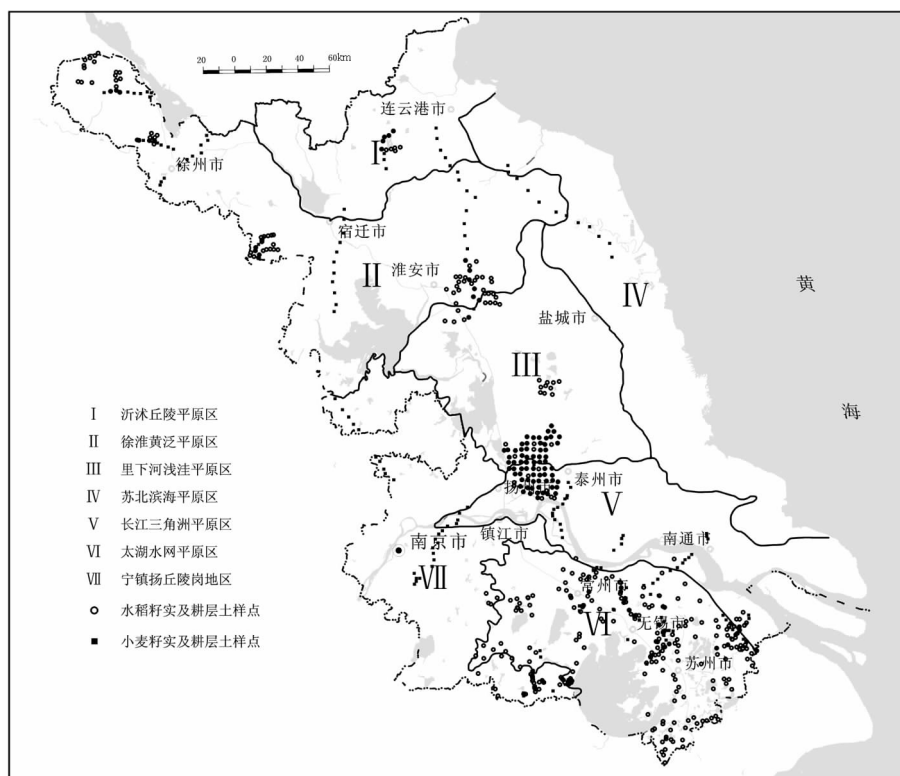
20 0 20 40 60km

连云港市

I

徐州市

宿迁市

II 淮安市

黄

IV

盐城市

III

海

I 沂沭丘陵平原区
II 徐淮黄泛平原区
III 里下河浅洼平原区
IV 苏北滨海平原区
V 长江三角洲平原区
VI 太湖水网平原区
VII 宁镇扬丘陵岗地区
o 水稻籽实及耕层土样点
▪ 小麦籽实及耕层土样点

扬

泰州市

V

南京市

镇江市

南通市

VII

常州市

VI

无锡市

苏州市